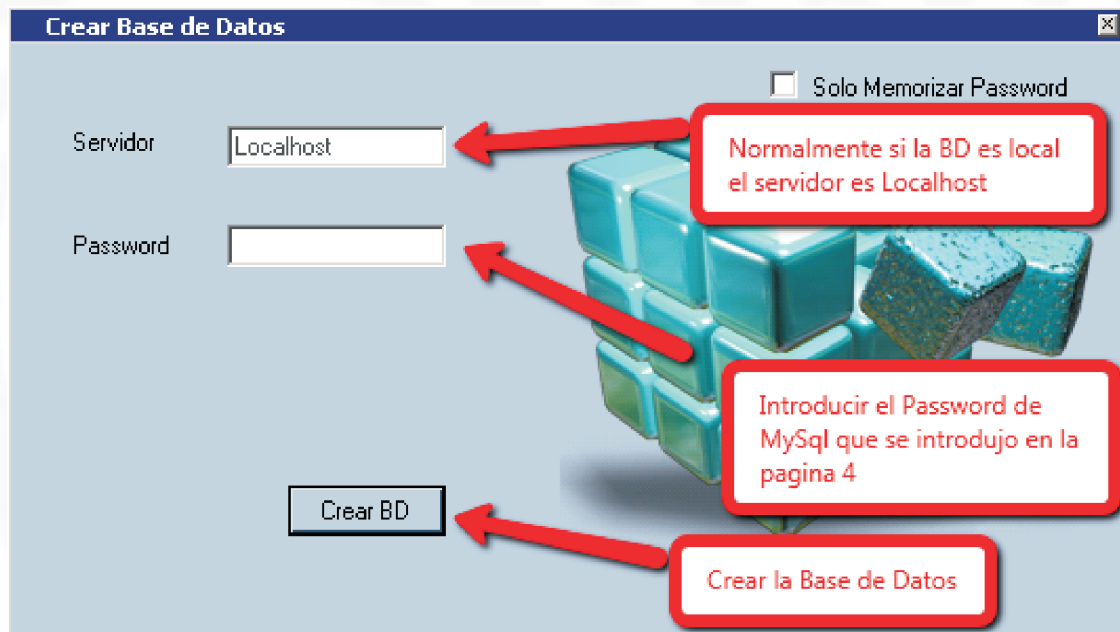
Crear Base de Datos

Solo Memorizar Password

Servidor

Localhost

Normalmente si la BD es local el servidor es Localhost

Password

Introducir el Password de MySql que se introdujo en la pagina 4

Crear BD

Crear la Base de Datos